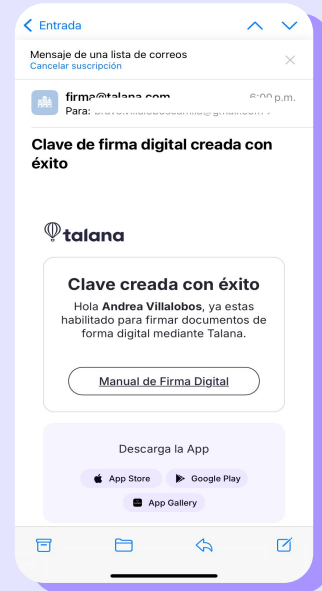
< Entrada

Mensaje de una lista de correos
Cancelar suscripción

firma@talana.com
6:00 p.m.
Para: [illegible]

Clave de firma digital creada con éxito

talana

Clave creada con éxito

Hola **Andrea Villalobos**, ya estas habilitado para firmar documentos de forma digital mediante Talana.

Manual de Firma Digital

Descarga la App

App Store
Google Play
App Gallery